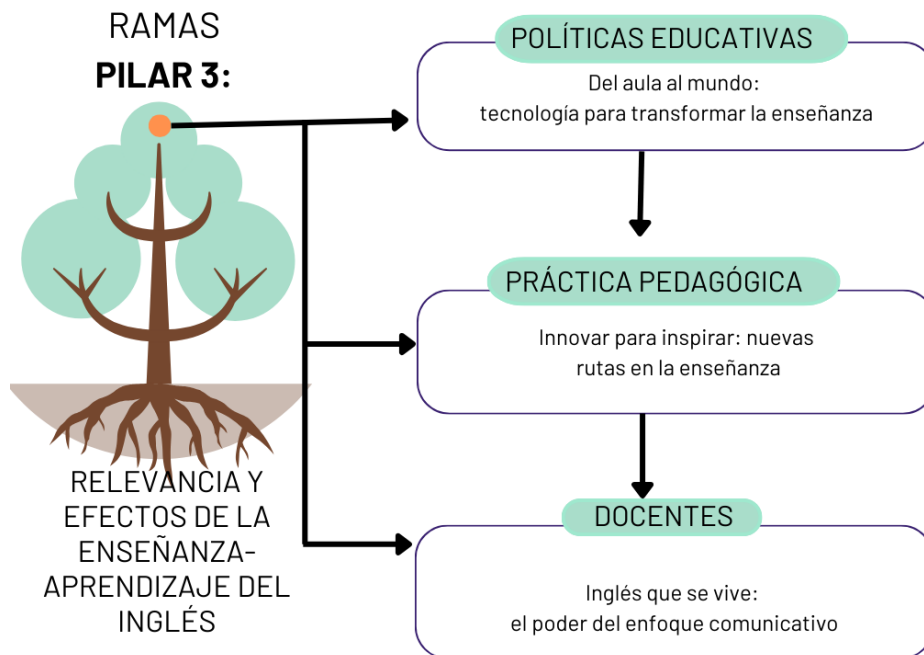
RAMAS
PILAR 3:

RELEVANCIA Y EFECTOS DE LA ENSEÑANZA-APRENDIZAJE DEL INGLÉS

POLÍTICAS EDUCATIVAS
Del aula al mundo:
tecnología para transformar la enseñanza

PRÁCTICA PEDAGÓGICA
Innovar para inspirar: nuevas rutas en la enseñanza

DOCENTES
Inglés que se vive:
el poder del enfoque comunicativo